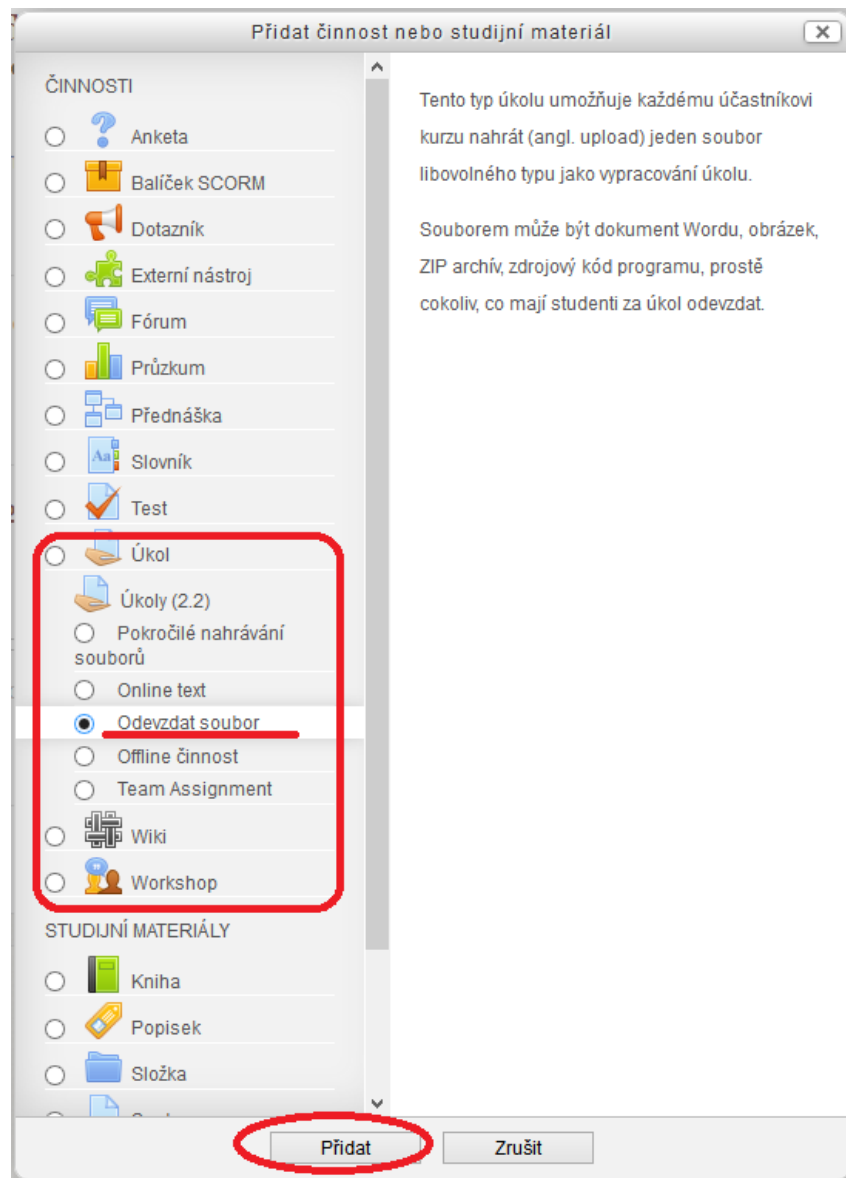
Přidat činnost nebo studijní materiál

ČINNOSTI

Anketa

Balíček SCORM

Dotazník

Externí nástroj

Fórum

Průzkum

Přednáška

Slovník

Test

Úkol

Úkoly (2.2)

Pokročilé nahrávání souborů

Online text

Odevzdat soubor

Offline činnost

Team Assignment

Wiki

Workshop

STUDIJNÍ MATERIÁLY

Kniha

Popisek

Složka

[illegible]

Tento typ úkolu umožňuje každému účastníkovi kurzu nahrát (angl. upload) jeden soubor libovolného typu jako vypracování úkolu.

Souborem může být dokument Wordu, obrázek, ZIP archív, zdrojový kód programu, prostě cokoliv, co mají studenti za úkol odevzdat.

Přidat

Zrušit